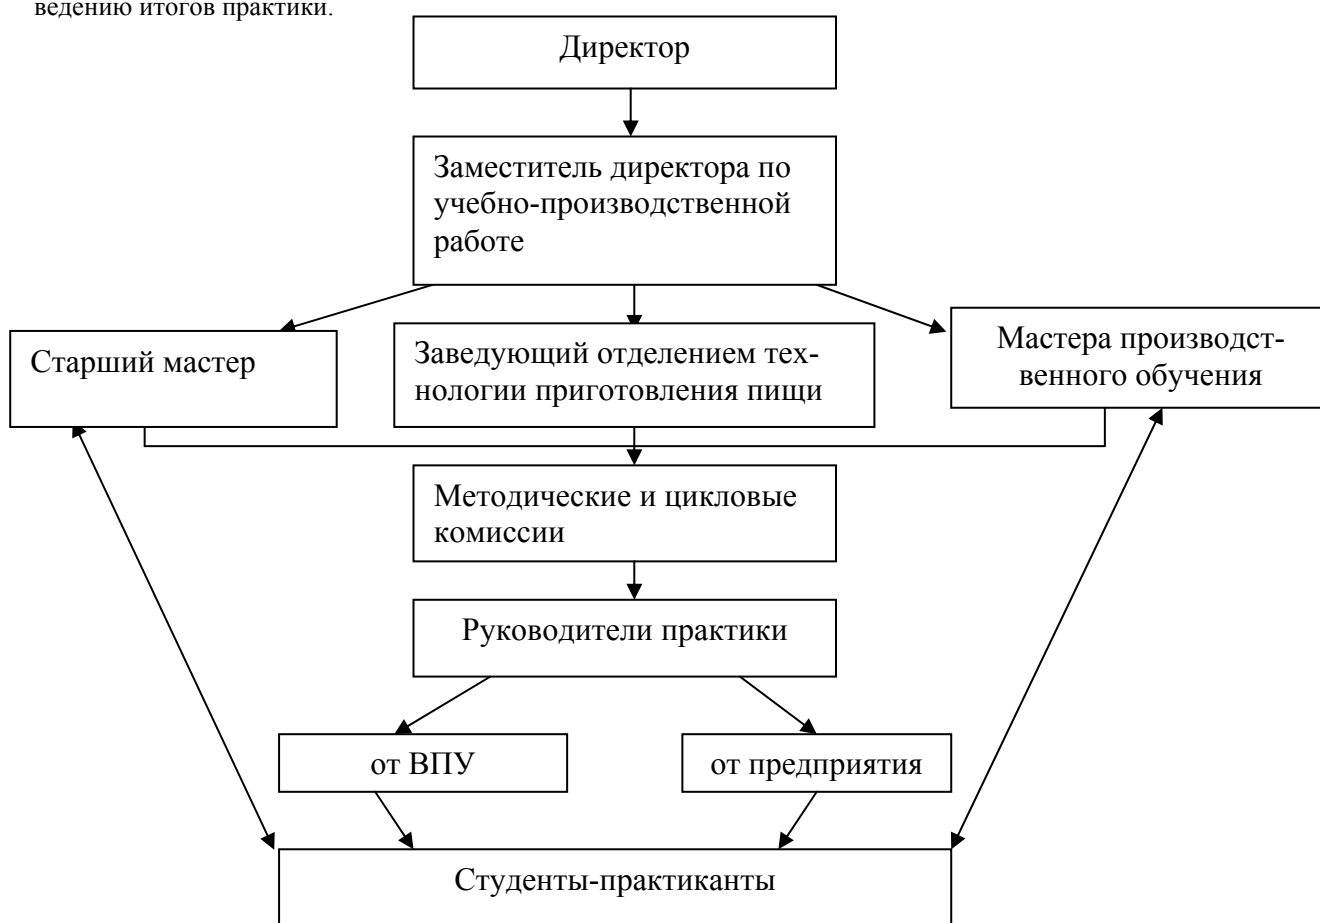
ведению итогов практики.

Директор

Заместитель директора по учебно-производственной работе

Старший мастер

Заведующий отделением технологии приготовления пищи

Мастера производственного обучения

Методические и цикловые комиссии

Руководители практики

от ВПУ

от предприятия

Студенты-практиканты